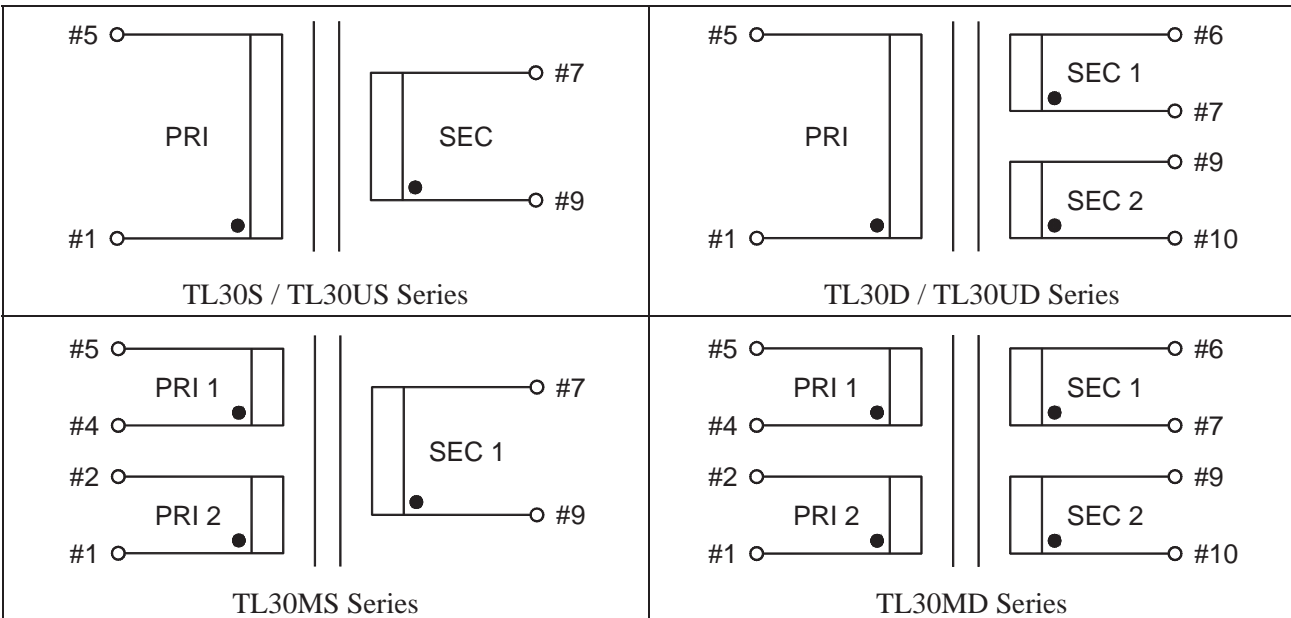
#5
PRI
#1
#7
SEC
#9
TL30S / TL30US Series

#5
PRI
#1
#6
SEC 1
#7
#9
SEC 2
#10
TL30D / TL30UD Series

#5
PRI 1
#4
#2
PRI 2
#1
#7
SEC 1
#9
TL30MS Series

#5
PRI 1
#4
#2
PRI 2
#1
#6
SEC 1
#7
#9
SEC 2
#10
TL30MD Series